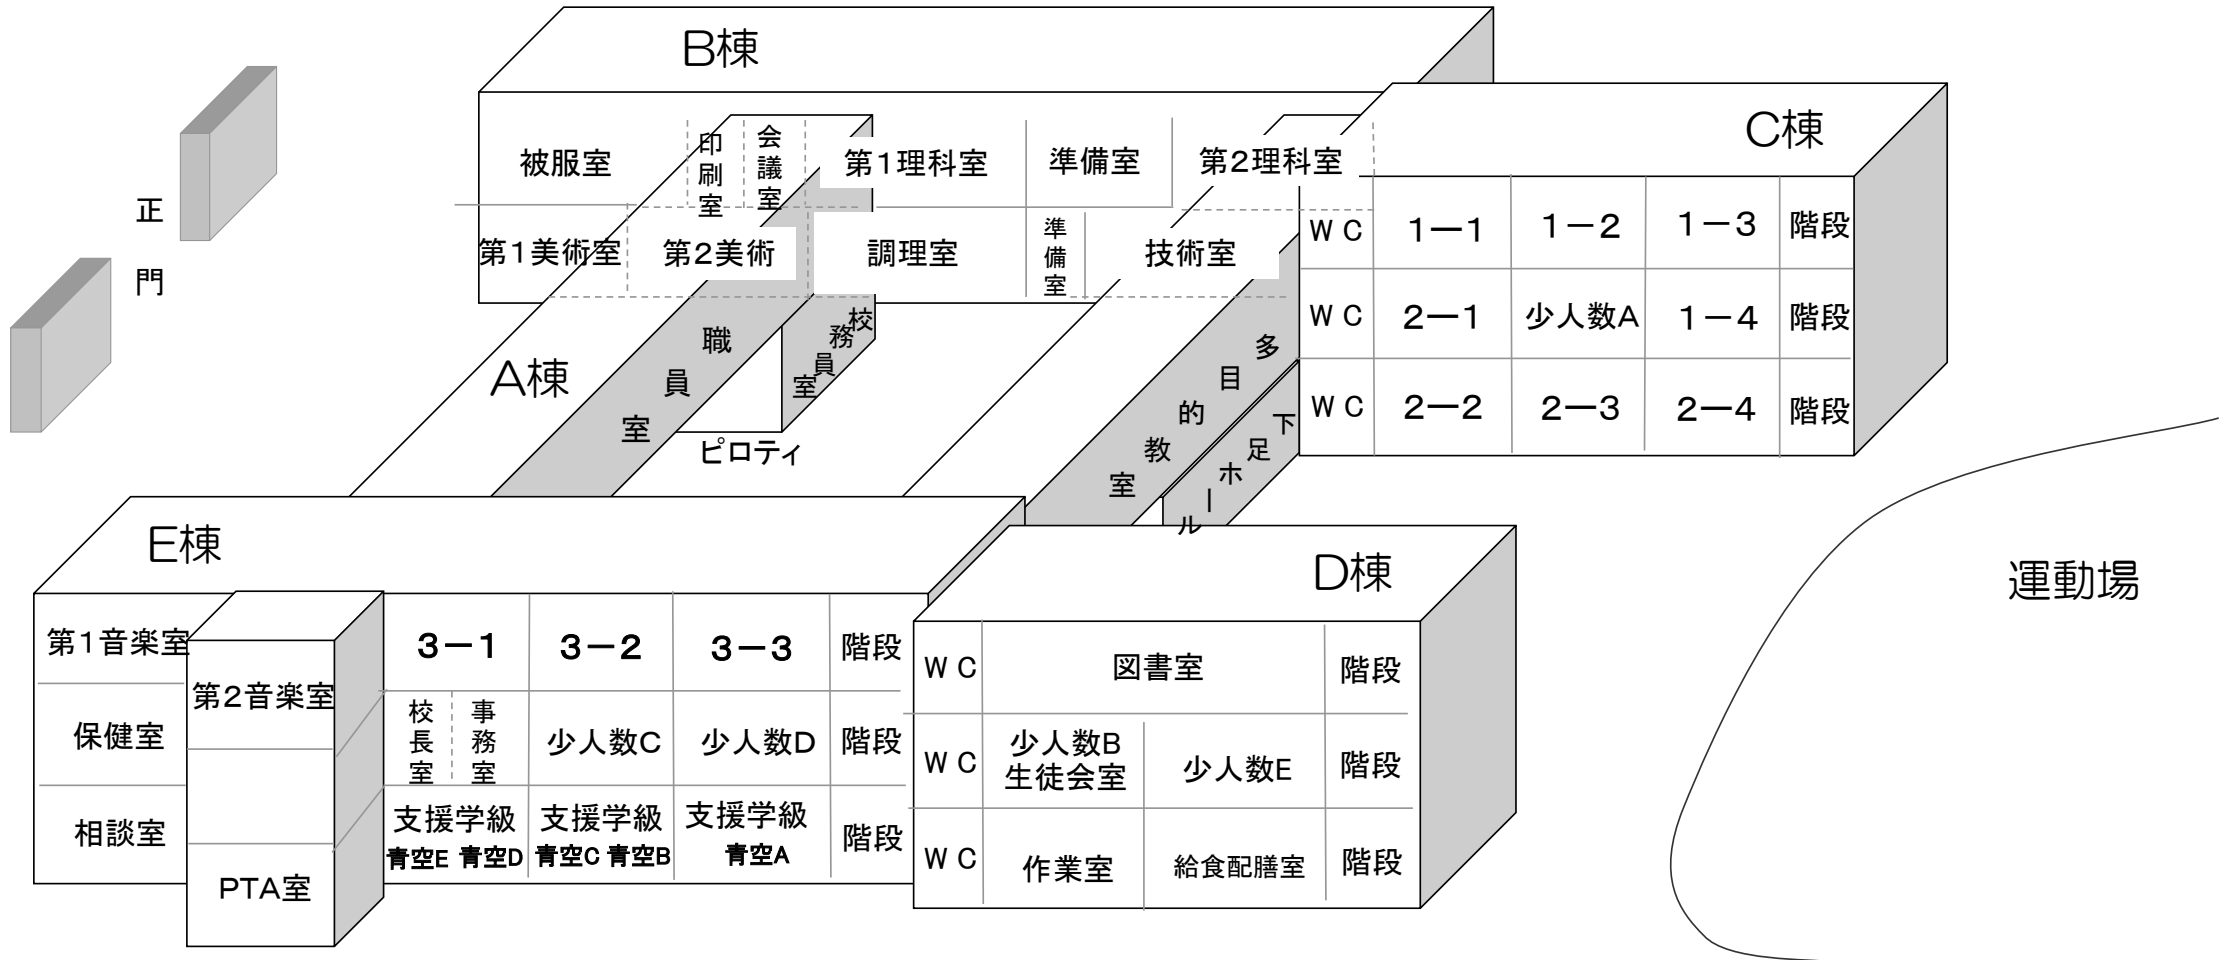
B棟

正
門

被服室
印刷室
会議室
第1理科室
準備室
第2理科室

第1美術室
第2美術
調理室
準備室
技術室

C棟

| ＷＣ | 1—1 | 1—2 | 1—3 | 階段 |
|---|---|---|---|---|
| ＷＣ | 2—1 | 少人数A | 1—4 | 階段 |
| ＷＣ | 2—2 | 2—3 | 2—4 | 階段 |

A棟
職員室
校務員室
ピロティ
多目的教室
下足ホール

運動場

E棟

第1音楽室
保健室
相談室
第2音楽室
PTA室

| 3—1 | | 3—2 | 3—3 | 階段 |
|---|---|---|---|---|
| 校長室 | 事務室 | 少人数C | 少人数D | 階段 |
| 支援学級 青空E | 青空D | 支援学級 青空C 青空B | 支援学級 青空A | 階段 |

D棟

| ＷＣ | 図書室 | | 階段 |
|---|---|---|---|
| ＷＣ | 少人数B 生徒会室 | 少人数E | 階段 |
| ＷＣ | 作業室 | 給食配膳室 | 階段 |